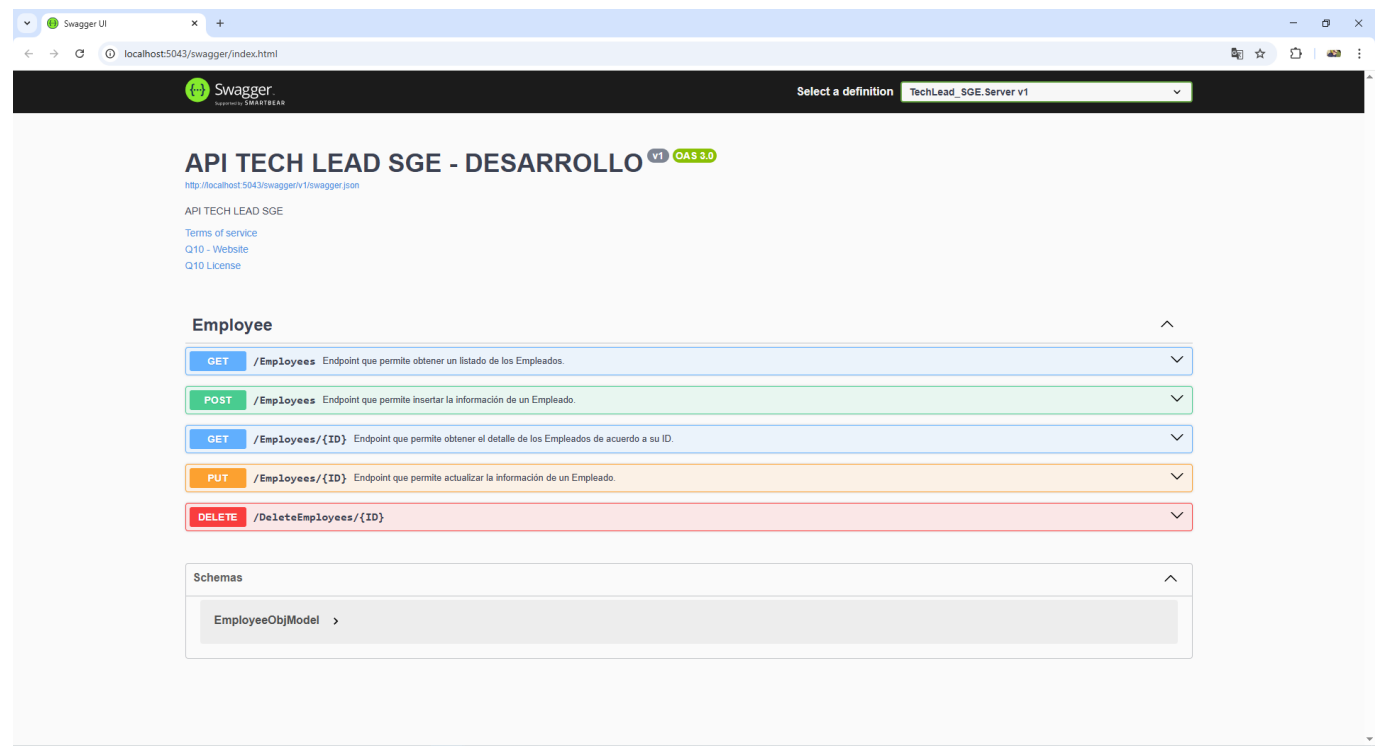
Swagger UI

localhost:5043/swagger/index.html

Swagger
Supported by SMARTBEAR

Select a definition TechLead_SGE.Server v1

API TECH LEAD SGE - DESARROLLO v1 OAS 3.0

http://localhost:5043/swagger/v1/swagger.json

API TECH LEAD SGE

Terms of service
Q10 - Website
Q10 License

Employee

GET /Employees Endpoint que permite obtener un listado de los Empleados.

POST /Employees Endpoint que permite insertar la información de un Empleado.

GET /Employees/{ID} Endpoint que permite obtener el detalle de los Empleados de acuerdo a su ID.

PUT /Employees/{ID} Endpoint que permite actualizar la información de un Empleado.

DELETE /DeleteEmployees/{ID}

Schemas

EmployeeObjModel